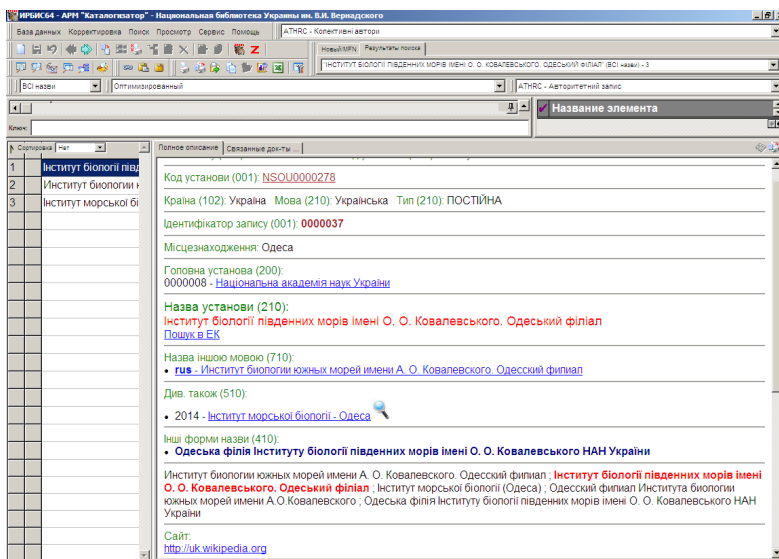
ИРБИС64 - АРМ "Каталогизатор" - Национальная библиотека Украины им. В.И. Вернадского

База данных Корректировка Поиск Просмотр Сервис Помощь

ATHRC - Колективні автори

Новый MFN Результаты поиска

ІНСТИТУТ БІОЛОГІЇ ПІВДЕННИХ МОРІВ ІМЕНІ О. О. КОВАЛЕВСЬКОГО. ОДЕСЬКИЙ ФІЛІАЛ (ВСІ назви) - 3

ВСІ назви Оптимизированный

ATHRC - Авторитетний запис

Название элемента

Ключ:

Сортировка Нет

| | |
|---|---|
| 1 | Інститут біології півд |
| 2 | Институт биологии ю |
| 3 | Інститут морської бі |

Полное описание Связанные док-ты ...

Код установи (001): NSOU0000278

Країна (102): Україна Мова (210): Українська Тип (210): ПОСТІЙНА

Ідентифікатор запису (001): 0000037

Місцезнаходження: Одеса

Головна установа (200):
0000008 - Національна академія наук України

Назва установи (210):
Інститут біології південних морів імені О. О. Ковалевського. Одеський філіал
Пошук в ЕК

Назва іншою мовою (710):
• rus - Институт биологии южных морей имени А. О. Ковалевского. Одесский фипиал

Див. також (510):
• 2014 - Інститут морської біології - Одеса

Інші форми назви (410):
• Одеська філія Інституту біології південних морів імені О. О. Ковалевського НАН України

Институт биологии южных морей имени А. О. Ковалевского. Одесский фипиал ; Інститут біології південних морів імені О. О. Ковалевського. Одеський філіал ; Інститут морської біології (Одеса) ; Одесский филиал Института биологии южных морей имени А.О.Ковалевского ; Одеська філія Інституту біології південних морів імені О. О. Ковалевського НАН України

Сайт:
http://uk.wikipedia.org